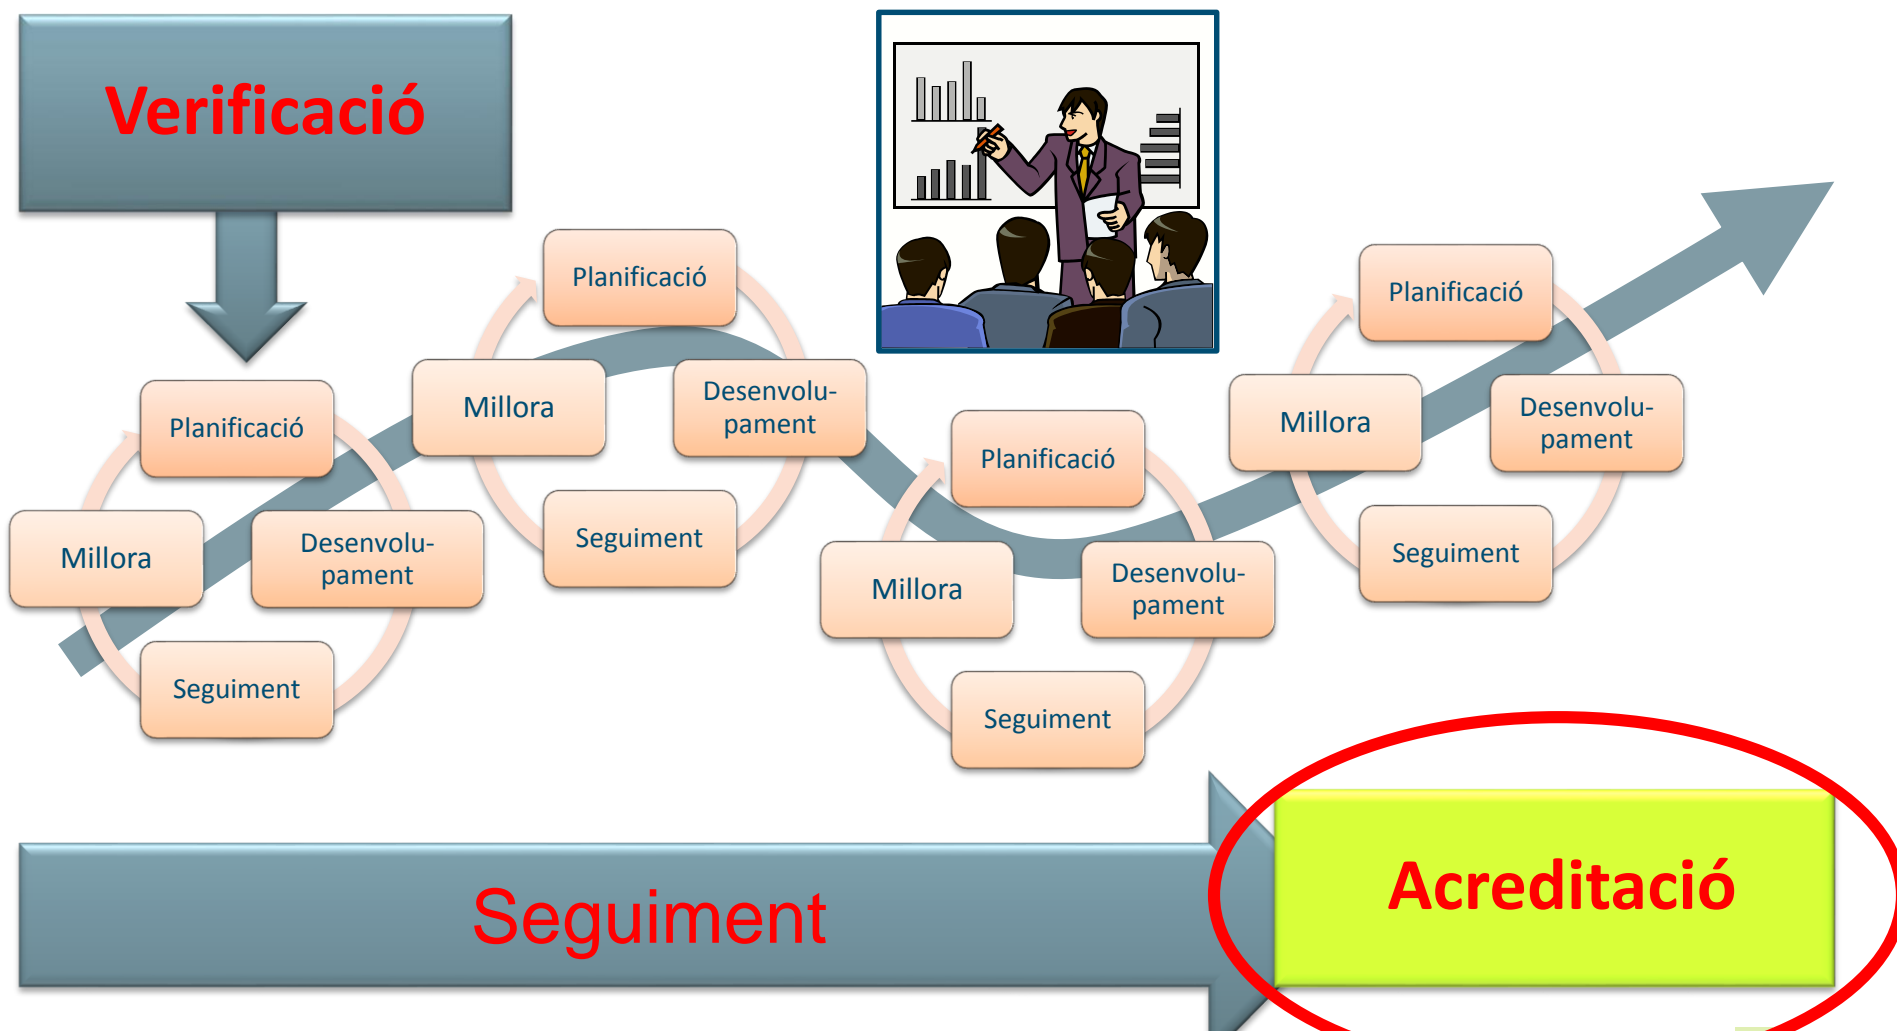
Verificació

Planificació
Desenvolupament
Seguiment
Millora

Planificació
Desenvolupament
Seguiment
Millora

Planificació
Desenvolupament
Seguiment
Millora

Planificació
Desenvolupament
Seguiment
Millora

Seguiment

Acreditació